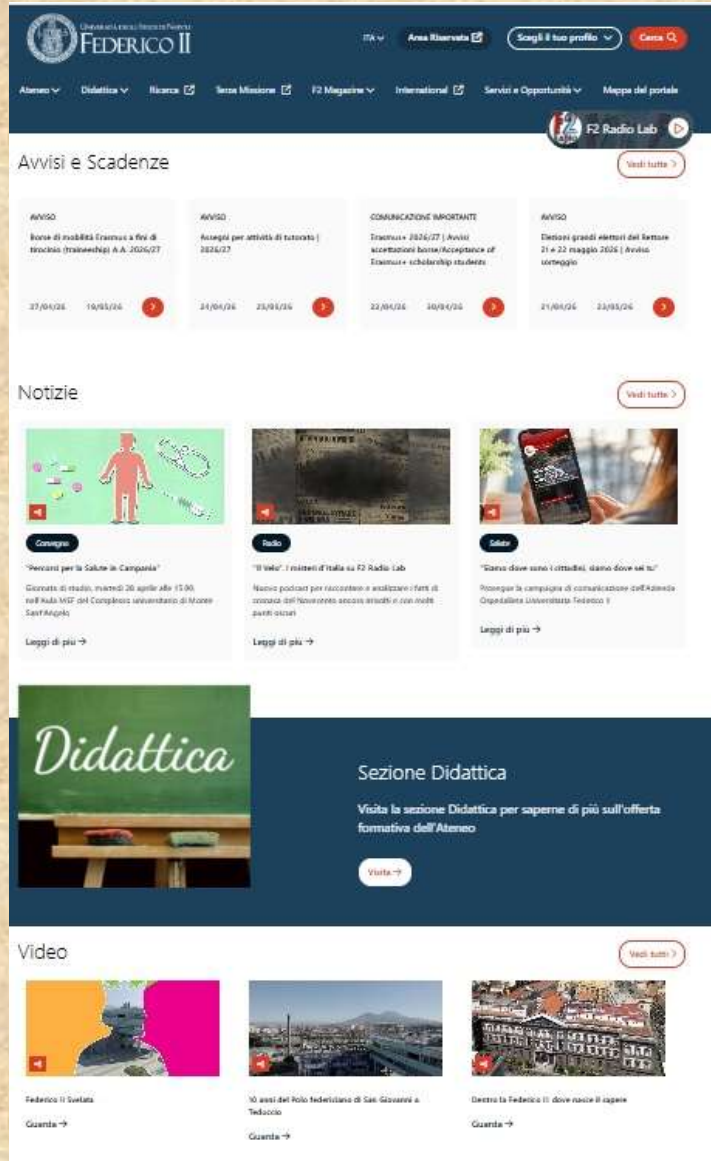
Università degli Studi di Napoli
FEDERICO II

ITA Area Riservata Scegli il tuo profilo Cerca

Ateneo Didattica Ricerca Terza Missione F2 Magazine International Servizi e Opportunità Mappa del portale

F2 Radio Lab

Avvisi e Scadenze

Vedi tutte

AVVISO
Borse di mobilità Erasmus a fini di tirocinio (traineeship) A.A. 2026/27
27/04/26 19/05/26

AVVISO
Assegni per attività di tutorato | 2026/27
24/04/26 25/05/26

COMUNICAZIONE IMPORTANTE
Erasmus+ 2026/27 | Avvisi accettazioni borse/Acceptance of Erasmus+ scholarship students
22/04/26 30/04/26

AVVISO
Elezioni grandi elettori del Rettore 21 e 22 maggio 2026 | Avviso sorteggio
21/04/26 23/05/26

Notizie

Vedi tutte

Convegno
"Percorsi per la Salute in Campania"
Giornata di studio, martedì 28 aprile alle 15.00, nell'Aula MSF del Complesso universitario di Monte Sant'Angelo
Leggi di più →

Radio
"Il Velo". I misteri d'Italia su F2 Radio Lab
Nuovo podcast per raccontare e analizzare i fatti di cronaca del Novecento ancora irrisolti e con molti punti oscuri
Leggi di più →

Salute
"Siamo dove sono i cittadini, siamo dove sei tu"
Prosegue la campagna di comunicazione dell'Azienda Ospedaliera Universitaria Federico II
Leggi di più →

Didattica

Sezione Didattica

Visita la sezione Didattica per saperne di più sull'offerta formativa dell'Ateneo

Visita →

Video

Vedi tutti

Federico II Svelata
Guarda →

10 anni del Polo federiciano di San Giovanni a Teduccio
Guarda →

Dentro la Federico II: dove nasce il sapere
Guarda →